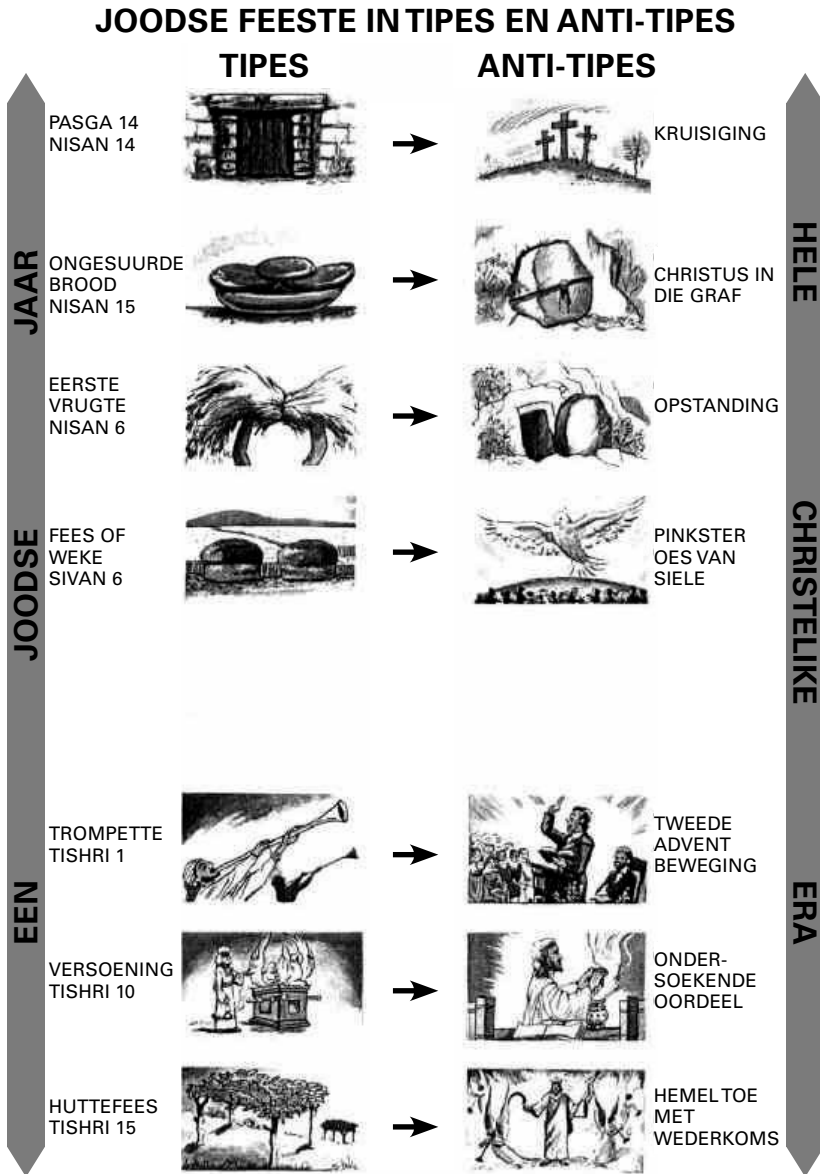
JOODSE FEESTE IN TIPES EN ANTI-TIPES

TIPES

ANTI-TIPES

EEN JOODSE JAAR

HELE CHRISTELIKE ERA

PASGA 14 NISAN 14

KRUISIGING

ONGESUURDE BROOD NISAN 15

CHRISTUS IN DIE GRAF

EERSTE VRUGTE NISAN 6

OPSTANDING

FEES OF WEKE SIVAN 6

PINKSTER OES VAN SIELE

TROMPETTE TISHRI 1

TWEEDE ADVENT BEWEGING

VERSOENING TISHRI 10

ONDERSOEKENDE OORDEEL

HUTTEFEES TISHRI 15

HEMEL TOE MET WEDERKOMS